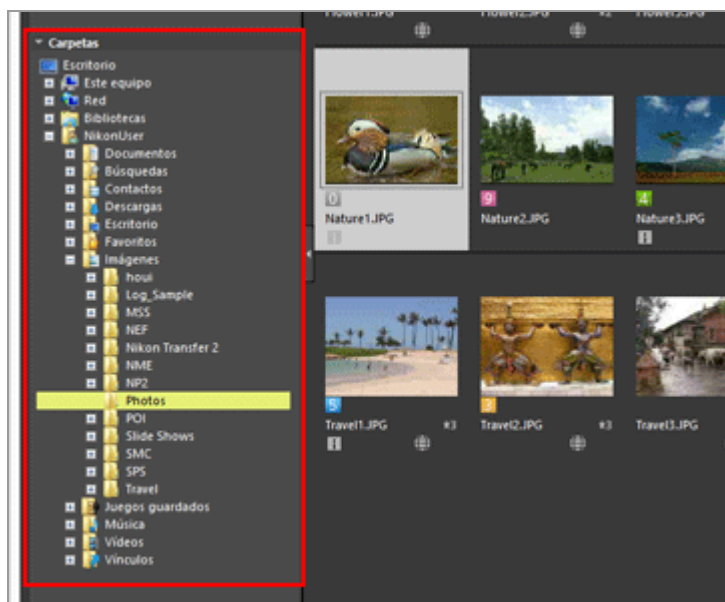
Flower1.JPG
Flower2.JPG
Flower3.JPG

Carpetas
Escritorio
Este equipo
Red
Bibliotecas
NikonUser
Documentos
Búsquedas
Contactos
Descargas
Escritorio
Favoritos
Imágenes
houi
Log_Sample
MSS
NEF
Nikon Transfer 2
NME
NP2
Photos
POI
Slide Shows
SMC
SPS
Travel
Juegos guardados
Música
Vídeos
Vínculos

0
Nature1.JPG
9
Nature2.JPG
4
Nature3.JPG
5
Travel1.JPG
×3
3
Travel2.JPG
×3
Travel3.JPG